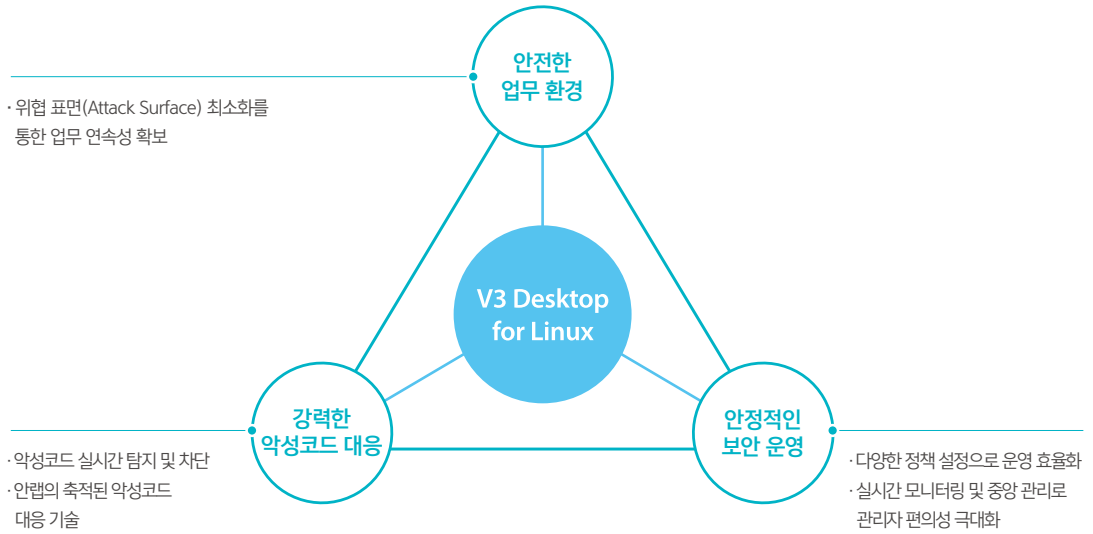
안전한
업무 환경

· 위협 표면(Attack Surface) 최소화를 통한 업무 연속성 확보

V3 Desktop
for Linux

강력한
악성코드 대응

· 악성코드 실시간 탐지 및 차단
· 안랩의 축적된 악성코드 대응 기술

안정적인
보안 운영

· 다양한 정책 설정으로 운영 효율화
· 실시간 모니터링 및 중앙 관리로 관리자 편의성 극대화